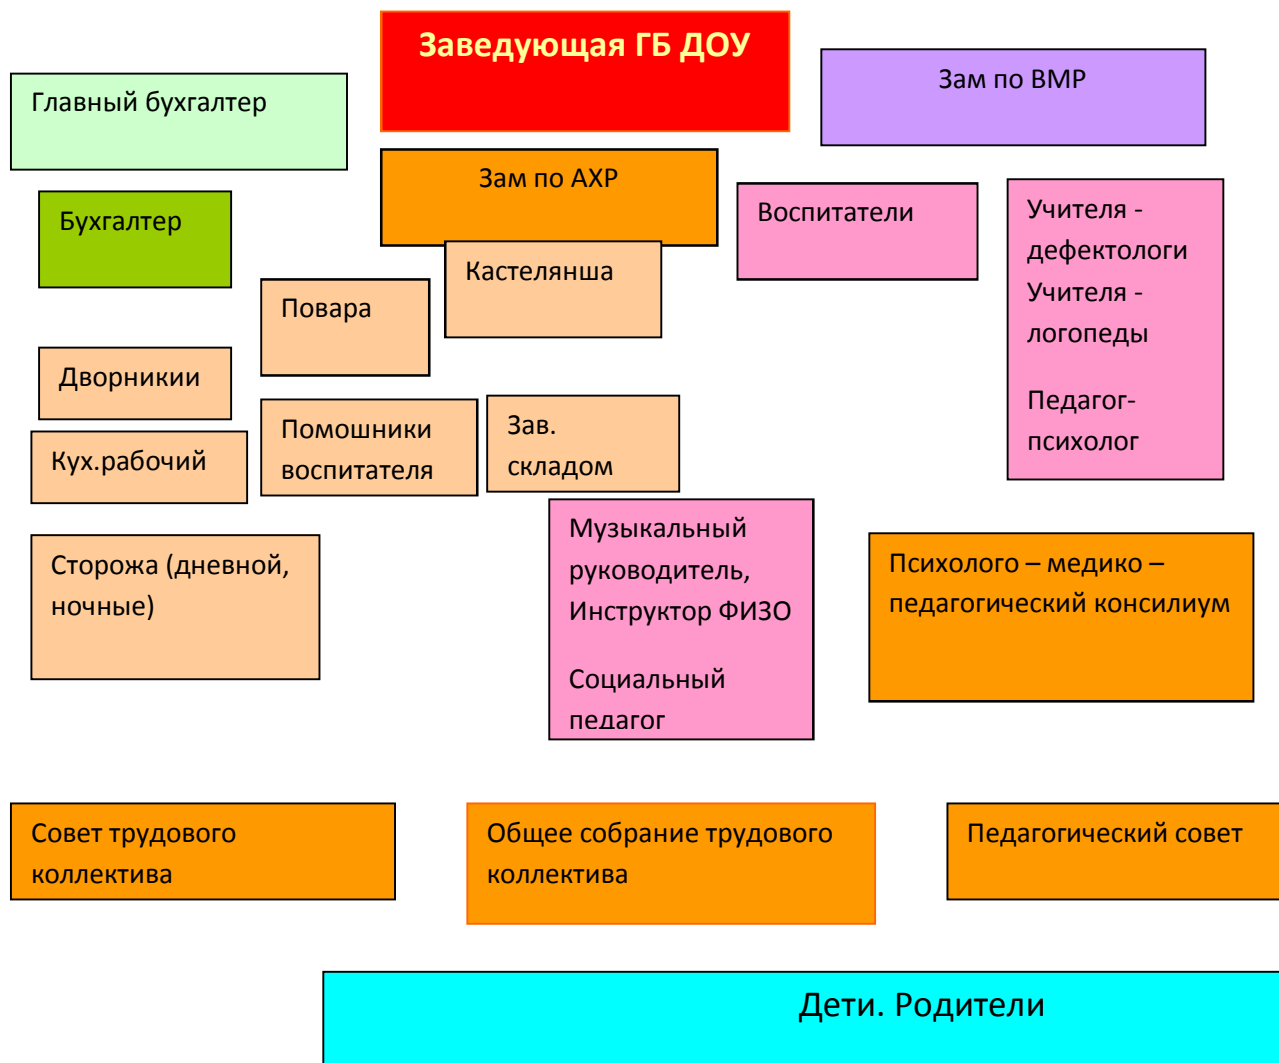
Заведующая ГБ ДОУ

Главный бухгалтер

Зам по ВМР

Зам по АХР

Бухгалтер

Воспитатели

Учителя - дефектологи
Учителя - логопеды

Педагог-психолог

Кастелянша

Повара

Дворникии

Кух.рабочий

Помошники воспитателя

Зав. складом

Сторожа (дневной, ночные)

Музыкальный руководитель, Инструктор ФИЗО

Социальный педагог

Психолого – медико – педагогический консилиум

Совет трудового коллектива

Общее собрание трудового коллектива

Педагогический совет

Дети. Родители